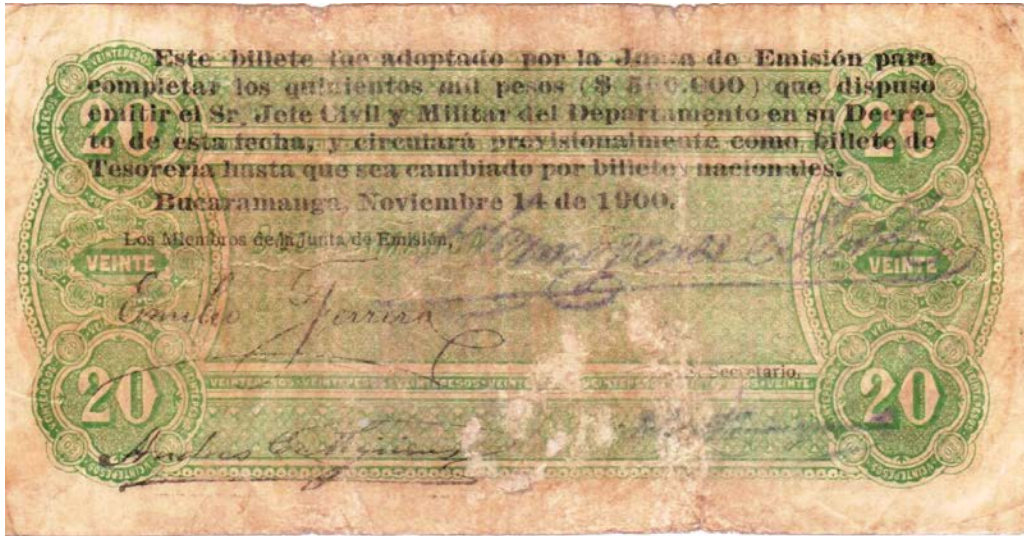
Este billete fue adoptado por la Junta de Emisión para completar los quinientos mil pesos ($ 5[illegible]0.000) que dispuso emitir el Sr. Jefe Civil y Militar del Departamento en su Decreto de esta fecha, y circulará provisionalmente como billete de Tesorería hasta que sea cambiado por billetes nacionales.

Bucaramanga, Noviembre 14 de 1900.

Los Miembros de la Junta de Emisión,

Emilio Ferrero

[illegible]

El Secretario.

20 VEINTE 20 VEINTE 20 20

VEINTE PESOS VEINTE PESOS VEINTE PESOS VEINTE